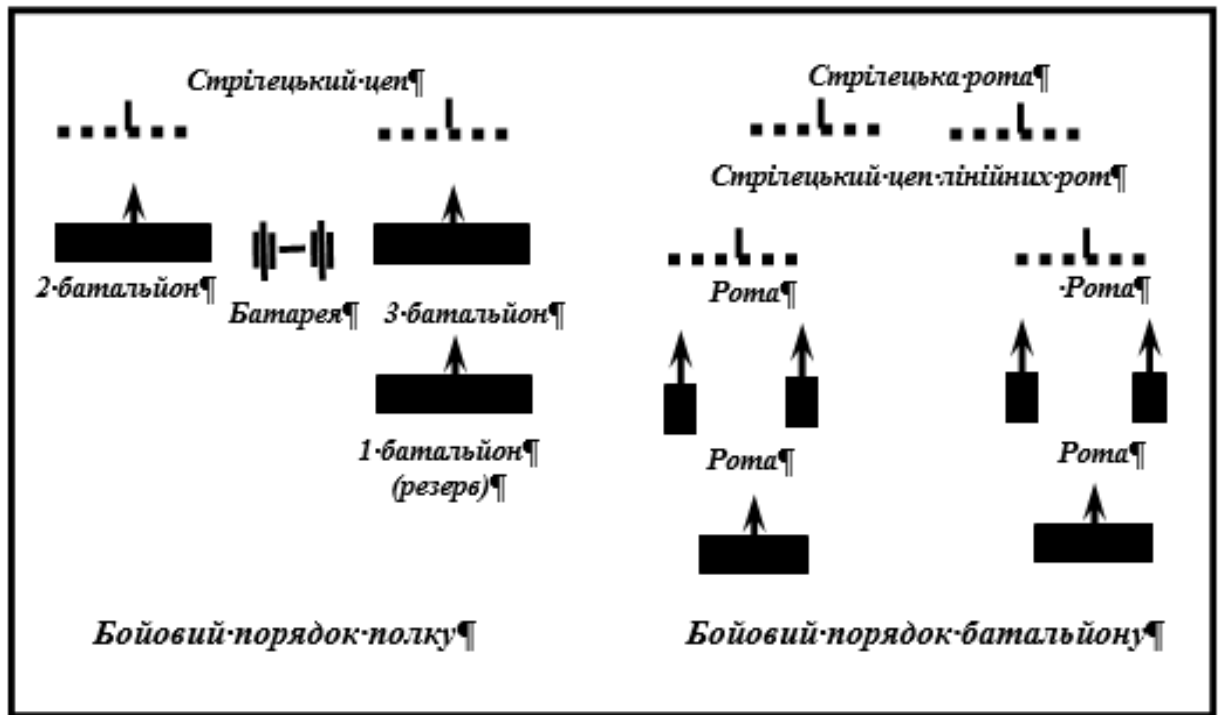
Стрілецький·цеп¶

Стрілецька·рота¶

Стрілецький·цеп·лінійних·рот¶

2·батальйон¶

Батарея¶

3·батальйон¶

Рота¶

·Рота¶

1·батальйон¶ (резерв)¶

Рота¶

Рота¶

Бойовий·порядок·полку¶

Бойовий·порядок·батальйону¶